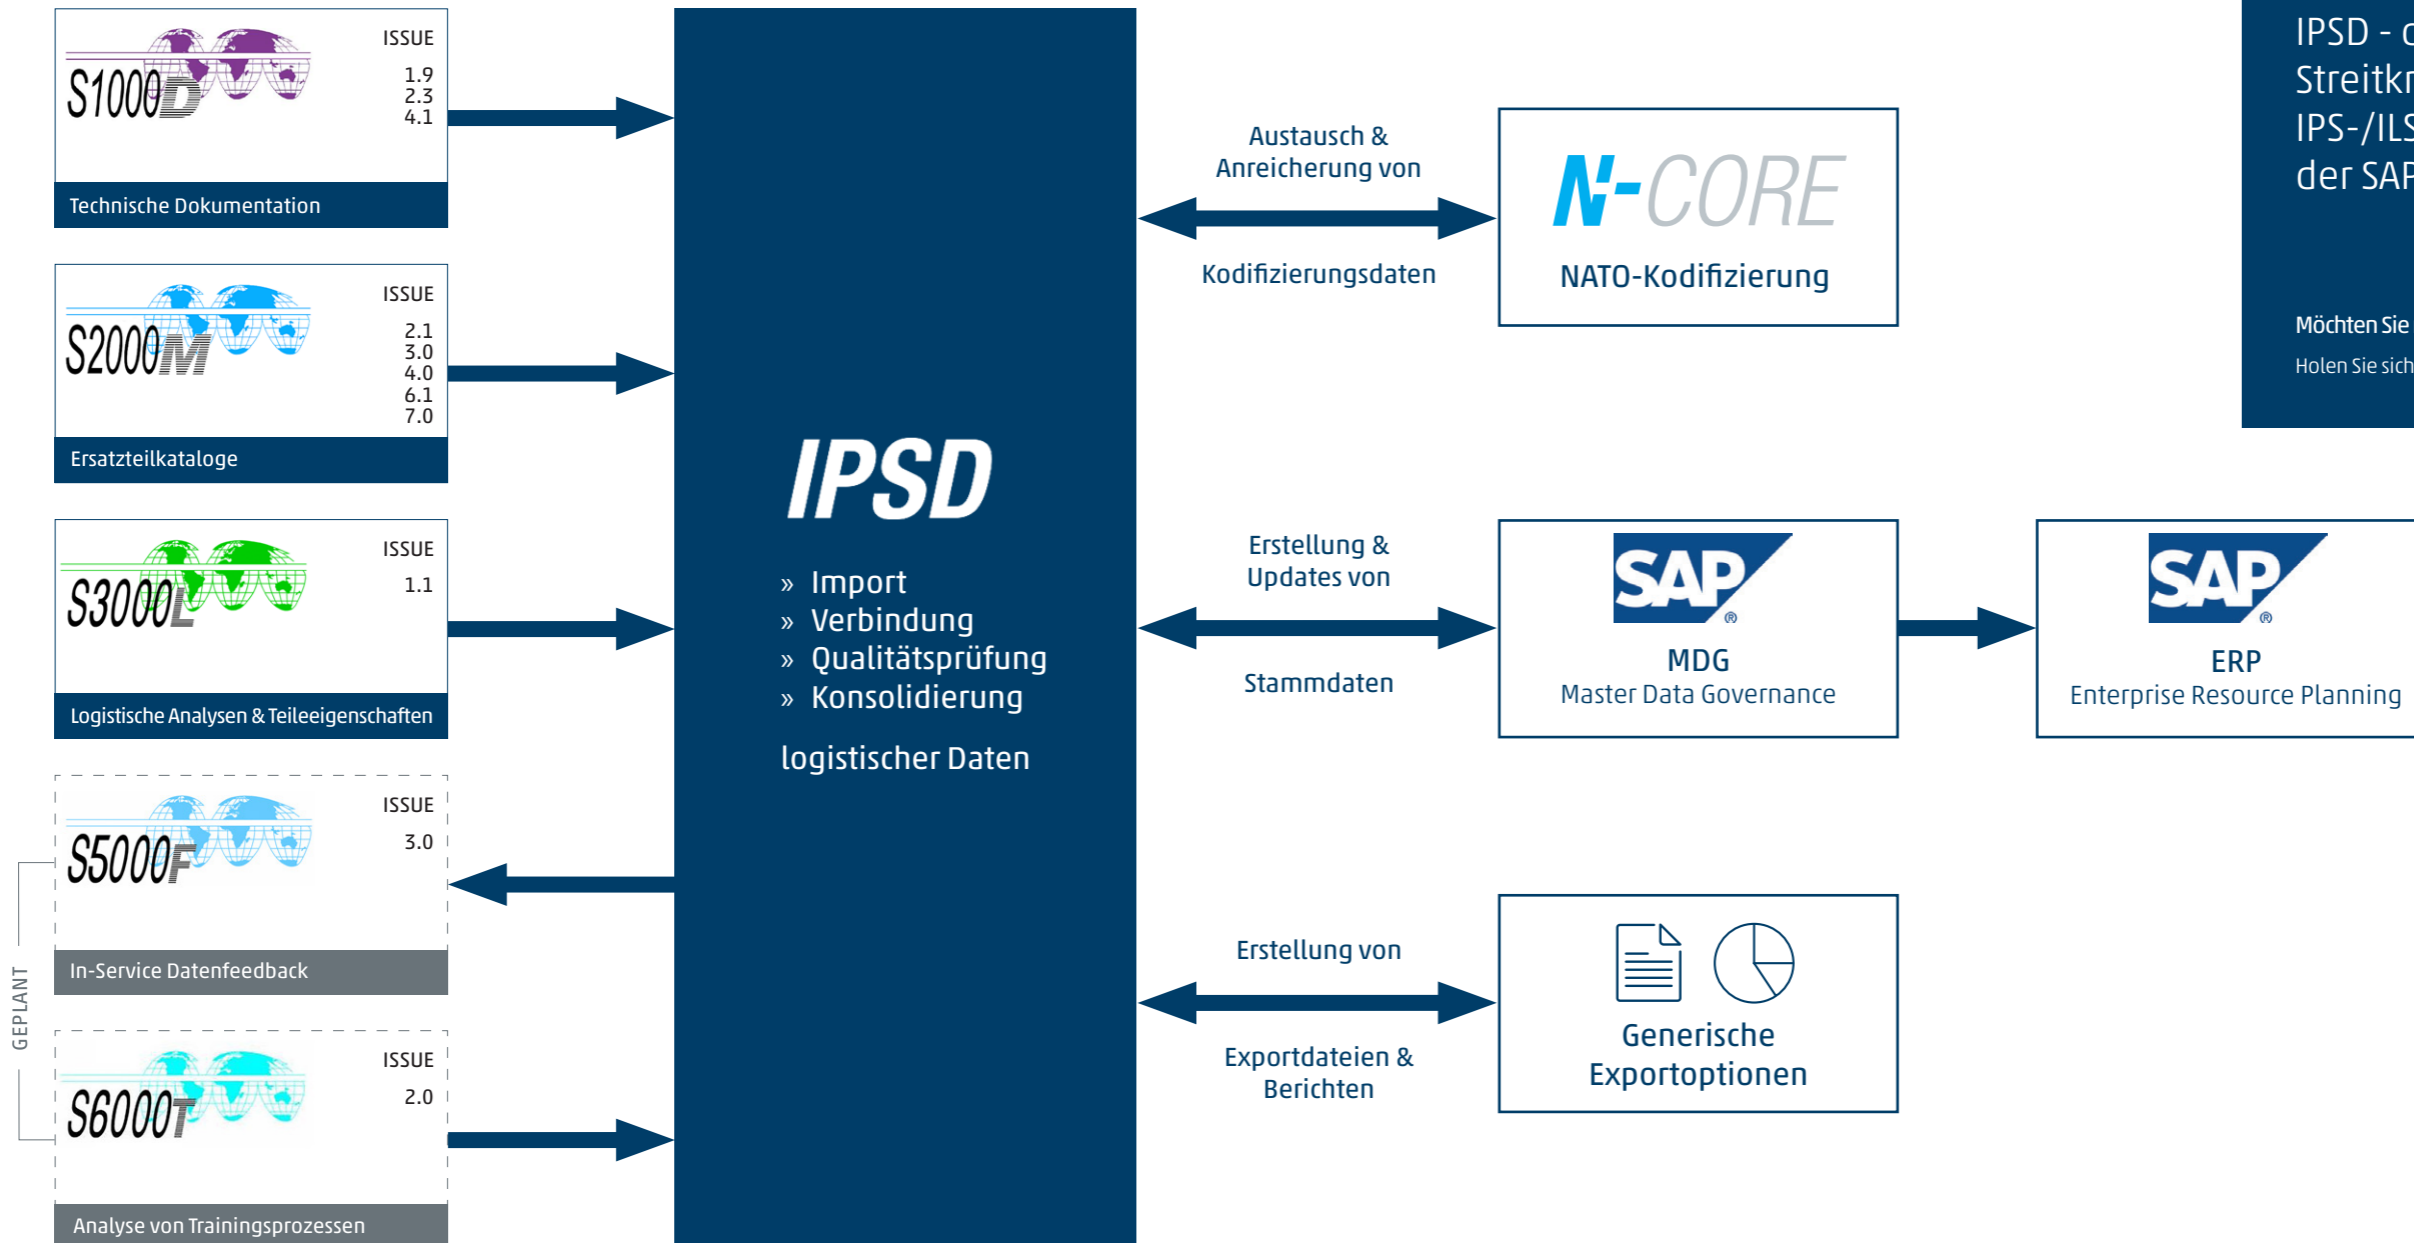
S1000D
ISSUE
1.9
2.3
4.1
Technische Dokumentation

S2000M
ISSUE
2.1
3.0
4.0
6.1
7.0
Ersatzteilkataloge

S3000L
ISSUE
1.1
Logistische Analysen & Teileeigenschaften

S5000F
ISSUE
3.0
In-Service Datenfeedback

S6000T
ISSUE
2.0
Analyse von Trainingsprozessen

GEPLANT

IPSD
» Import
» Verbindung
» Qualitätsprüfung
» Konsolidierung
logistischer Daten

Austausch & Anreicherung von
Kodifizierungsdaten

N-CORE
NATO-Kodifizierung

Erstellung & Updates von
Stammdaten

SAP
MDG
Master Data Governance

SAP
ERP
Enterprise Resource Planning

Erstellung von
Exportdateien & Berichten

Generische Exportoptionen

IPSD - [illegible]
Streitkr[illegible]
IPS-/ILS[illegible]
der SAP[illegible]

Möchten Sie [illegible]
Holen Sie sich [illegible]